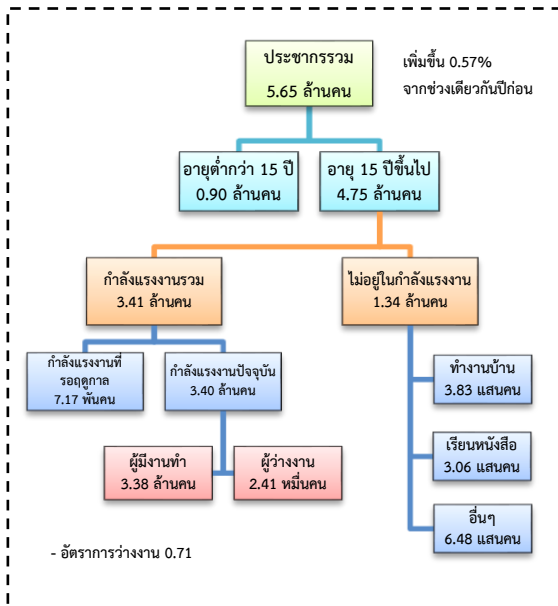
ประชากรรวม
5.65 ล้านคน

เพิ่มขึ้น 0.57%
จากช่วงเดียวกันปีก่อน

อายุต่ำกว่า 15 ปี
0.90 ล้านคน

อายุ 15 ปีขึ้นไป
4.75 ล้านคน

กำลังแรงงานรวม
3.41 ล้านคน

ไม่อยู่ในกำลังแรงงาน
1.34 ล้านคน

กำลังแรงงานที่รอฤดูกาล
7.17 พันคน

กำลังแรงงานปัจจุบัน
3.40 ล้านคน

ทำงานบ้าน
3.83 แสนคน

เรียนหนังสือ
3.06 แสนคน

ผู้มีงานทำ
3.38 ล้านคน

ผู้ว่างงาน
2.41 หมื่นคน

อื่นๆ
6.48 แสนคน

- อัตราการว่างงาน 0.71